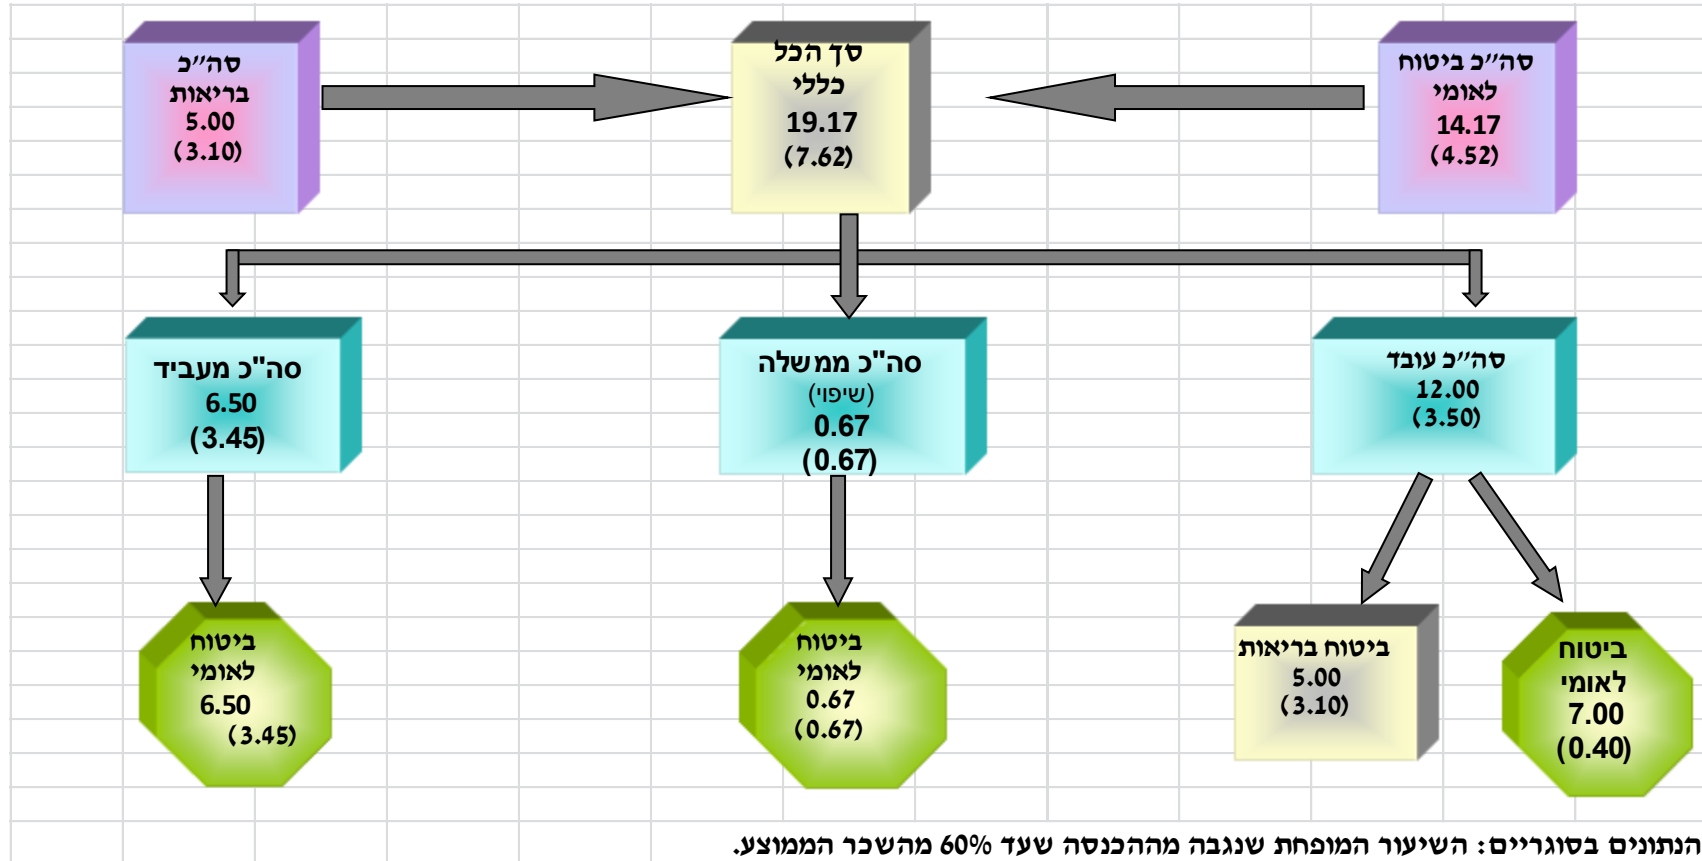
סה"כ ביטוח לאומי
14.17
(4.52)

סך הכל כללי
19.17
(7.62)

סה"כ בריאות
5.00
(3.10)

סה"כ עובד
12.00
(3.50)

סה"כ ממשלה
(שיפוי)
0.67
(0.67)

סה"כ מעביד
6.50
(3.45)

ביטוח לאומי
7.00
(0.40)

ביטוח בריאות
5.00
(3.10)

ביטוח לאומי
0.67
(0.67)

ביטוח לאומי
6.50
(3.45)

הנתונים בסוגריים: השיעור המופחת שנגבה מההכנסה שעד 60% מהשכר הממוצע.